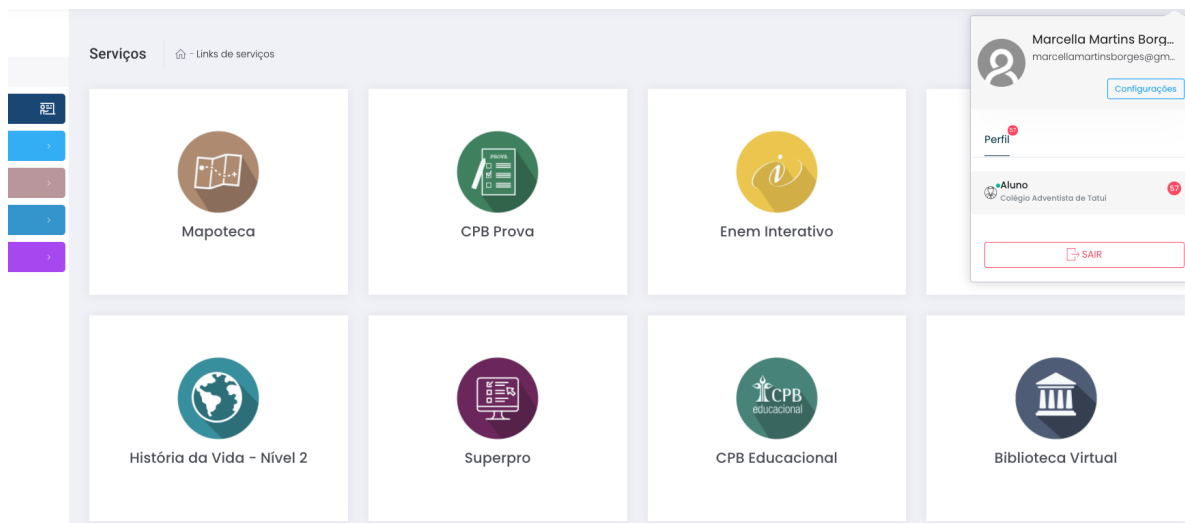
Serviços
- Links de serviços

Mapoteca

PROVA
CPB Prova

Enem Interativo

Marcella Martins Borg...
marcellamartinsborges@gm...
Configurações

Perfil 57

Aluno
Colégio Adventista de Tatuí
57

SAIR

História da Vida - Nível 2

Superpro

CPB
educacional
CPB Educacional

Biblioteca Virtual